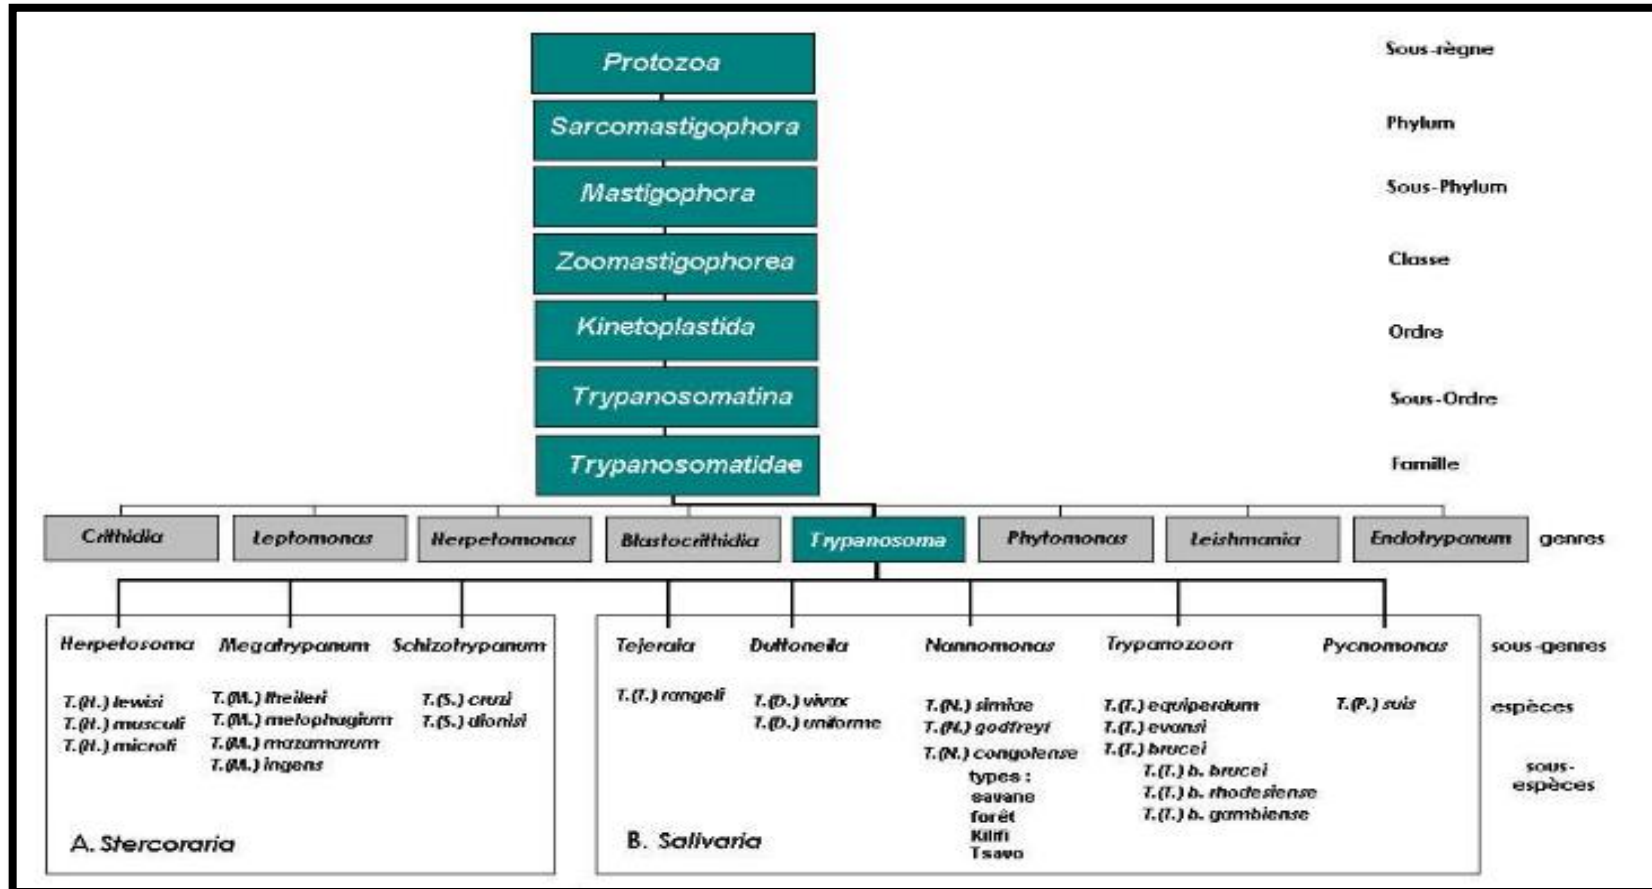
Protozoa
Sous-règne

Sarcomastigophora
Phylum

Mastigophora
Sous-Phylum

Zoomastigophorea
Classe

Kinetoplastida
Ordre

Trypanosomatina
Sous-Ordre

Trypanosomatidae
Famille

Crithidia
Leptomonas
Herpetomonas
Blastocrithidia
Trypanosoma
Phytomonas
Leishmania
Endotrypanum
genres

Herpetosoma
T.(H.) lewisi
T.(H.) musculi
T.(H.) microti

Megatrypanum
T.(M.) theileri
T.(M.) melophagium
T.(M.) mazamarum
T.(M.) ingens

Schizotrypanum
T.(S.) cruzi
T.(S.) dionisi

A. Stercoraria

Tejeraia
T.(T.) rangeli

Duttonella
T.(D.) vivax
T.(D.) uniforme

Nannomonas
T.(N.) simiae
T.(N.) godfreyi
T.(N.) congolense
types :
savane
forêt
Kilifi
Tsavo

Trypanozoon
T.(T.) equiperdum
T.(T.) evansi
T.(T.) brucei
T.(T.) b. brucei
T.(T.) b. rhodesiense
T.(T.) b. gambiense

Pycnomonas
T.(P.) suis

B. Salivaria

sous-genres
espèces
sous-espèces